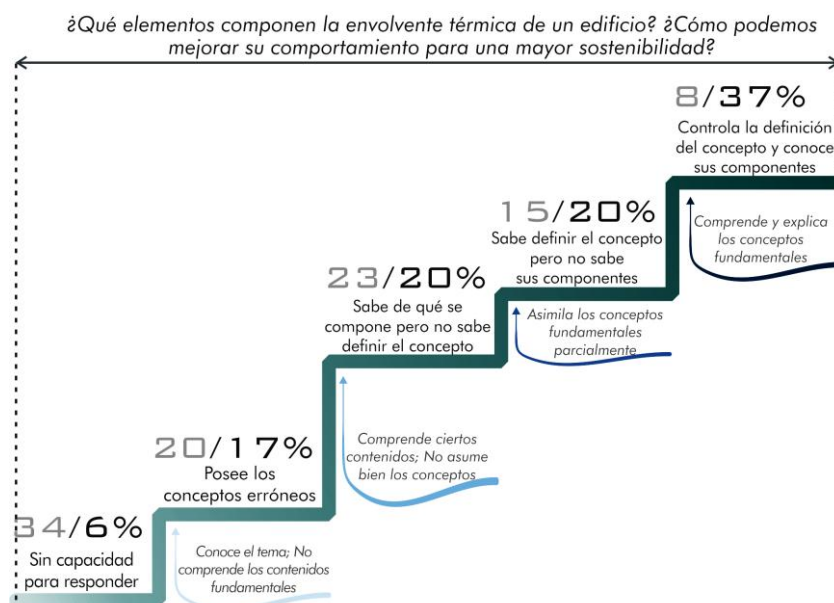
¿Qué elementos componen la envolvente térmica de un edificio? ¿Cómo podemos mejorar su comportamiento para una mayor sostenibilidad?

8/37%
Controla la definición del concepto y conoce sus componentes

Comprende y explica los conceptos fundamentales

15/20%
Sabe definir el concepto pero no sabe sus componentes

Asimila los conceptos fundamentales parcialmente

23/20%
Sabe de qué se compone pero no sabe definir el concepto

Comprende ciertos contenidos; No asume bien los conceptos

20/17%
Posee los conceptos erróneos

Conoce el tema; No comprende los contenidos fundamentales

34/6%
Sin capacidad para responder